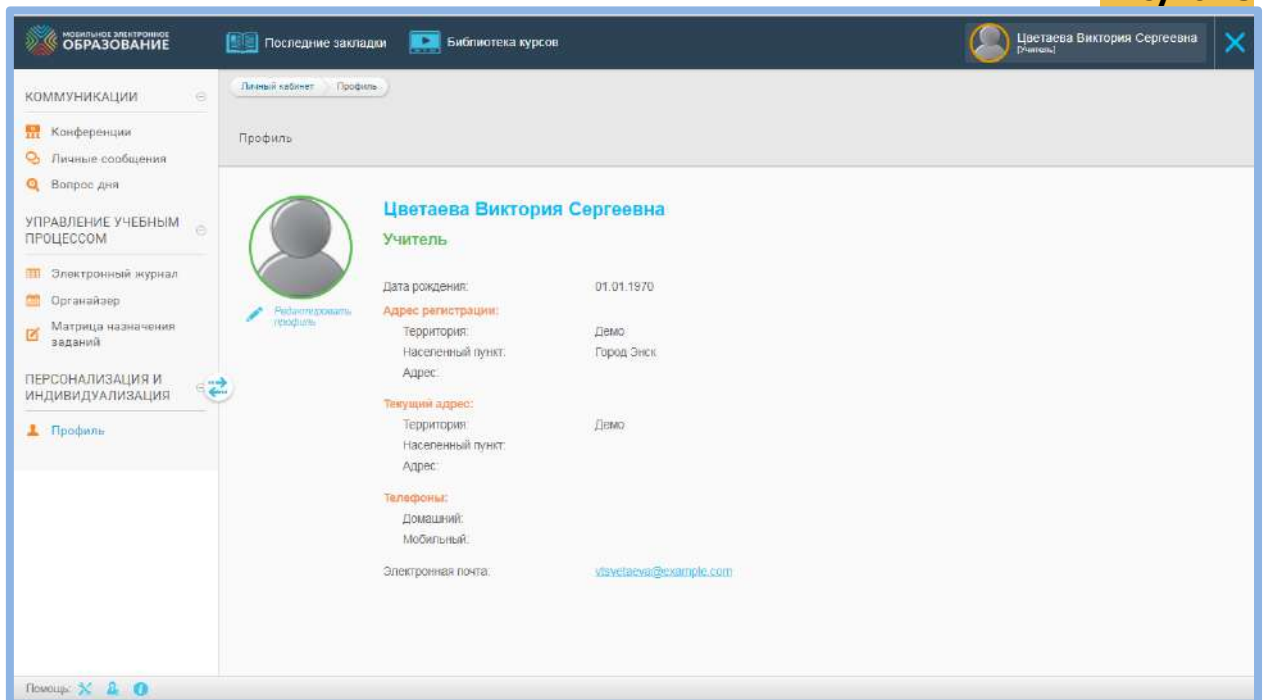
МОБИЛЬНОЕ ЭЛЕКТРОННОЕ ОБРАЗОВАНИЕ

Последние закладки

Библиотека курсов

Цветаева Виктория Сергеевна
[Учитель]

КОММУНИКАЦИИ

Конференции
Личные сообщения
Вопрос дня

УПРАВЛЕНИЕ УЧЕБНЫМ ПРОЦЕССОМ

Электронный журнал
Органайзер
Матрица назначения заданий

ПЕРСОНАЛИЗАЦИЯ И ИНДИВИДУАЛИЗАЦИЯ

Профиль

Личный кабинет
Профиль

Профиль

Редактировать профиль

Цветаева Виктория Сергеевна

Учитель

Дата рождения: 01.01.1970

Адрес регистрации:
Территория: Демо
Населенный пункт: Город Энск
Адрес:

Текущий адрес:
Территория: Демо
Населенный пункт:
Адрес:

Телефоны:
Домашний:
Мобильный:

Электронная почта: vtsvetaeva@example.com

Помощь: